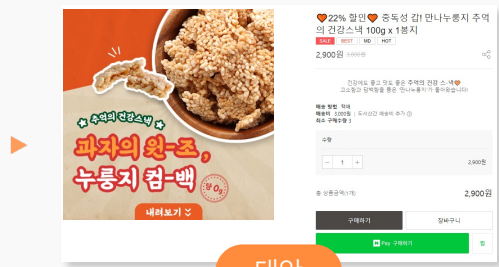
🧡22% 할인🧡 중독성 갑! 만나누룽지 추억의 건강스낵 100g x 1봉지

SALE BEST MD HOT

2,900원 3,700원

건강에도 좋고 맛도 좋은 추억의 건강 스-낵🧡
고소함과 담백함을 좋은 만나누룽지 가 돌아왔습니다!

배송 방법 택배
배송비 3,000원 | 도서산간 배송비 추가
최소 구매수량 1

수량

- 1 +

2,900원

총 상품금액(1개) 2,900원

구매하기 장바구니

Pay 구매하기

추억의 건강스낵

과자의 원-조, 누룽지 컴-백

내려보기

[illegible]